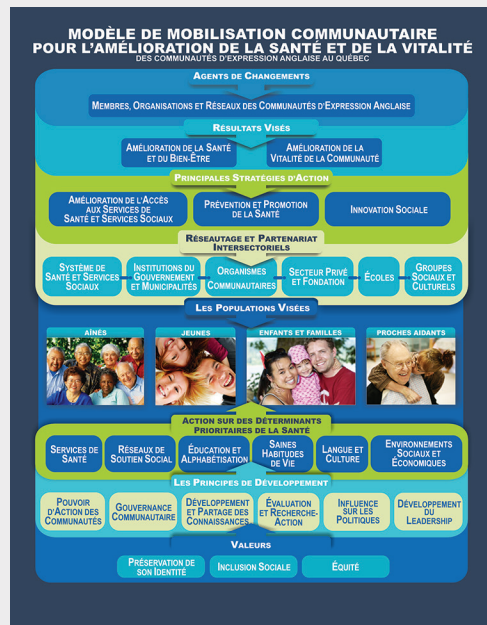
MODÈLE DE MOBILISATION COMMUNAUTAIRE POUR L'AMÉLIORATION DE LA SANTÉ ET DE LA VITALITÉ
DES COMMUNAUTÉS D'EXPRESSION ANGLAISE AU QUÉBEC

AGENTS DE CHANGEMENTS

MEMBRES, ORGANISATIONS ET RÉSEAUX DES COMMUNAUTÉS D'EXPRESSION ANGLAISE

RÉSULTATS VISÉS

AMÉLIORATION DE LA SANTÉ ET DU BIEN-ÊTRE

AMÉLIORATION DE LA VITALITÉ DE LA COMMUNAUTÉ

PRINCIPALES STRATÉGIES D'ACTION

AMÉLIORATION DE L'ACCÈS AUX SERVICES DE SANTÉ ET SERVICES SOCIAUX

PRÉVENTION ET PROMOTION DE LA SANTÉ

INNOVATION SOCIALE

RÉSEAUTAGE ET PARTENARIAT INTERSECTORIELS

SYSTÈME DE SANTÉ ET SERVICES SOCIAUX

INSTITUTIONS DU GOUVERNEMENT ET MUNICIPALITÉS

ORGANISMES COMMUNAUTAIRES

SECTEUR PRIVÉ ET FONDATION

ÉCOLES

GROUPES SOCIAUX ET CULTURELS

LES POPULATIONS VISÉES

AÎNÉS

JEUNES

ENFANTS ET FAMILLES

PROCHES AIDANTS

ACTION SUR DES DÉTERMINANTS PRIORITAIRES DE LA SANTÉ

SERVICES DE SANTÉ

RÉSEAUX DE SOUTIEN SOCIAL

ÉDUCATION ET ALPHABÉTISATION

SAINES HABITUDES DE VIE

LANGUE ET CULTURE

ENVIRONNEMENTS SOCIAUX ET ÉCONOMIQUES

LES PRINCIPES DE DÉVELOPPEMENT

POUVOIR D'ACTION DES COMMUNAUTÉS

GOUVERNANCE COMMUNAUTAIRE

DÉVELOPPEMENT ET PARTAGE DES CONNAISSANCES

ÉVALUATION ET RECHERCHE-ACTION

INFLUENCE SUR LES POLITIQUES

DÉVELOPPEMENT DU LEADERSHIP

VALEURS

PRÉSERVATION DE SON IDENTITÉ

INCLUSION SOCIALE

ÉQUITÉ